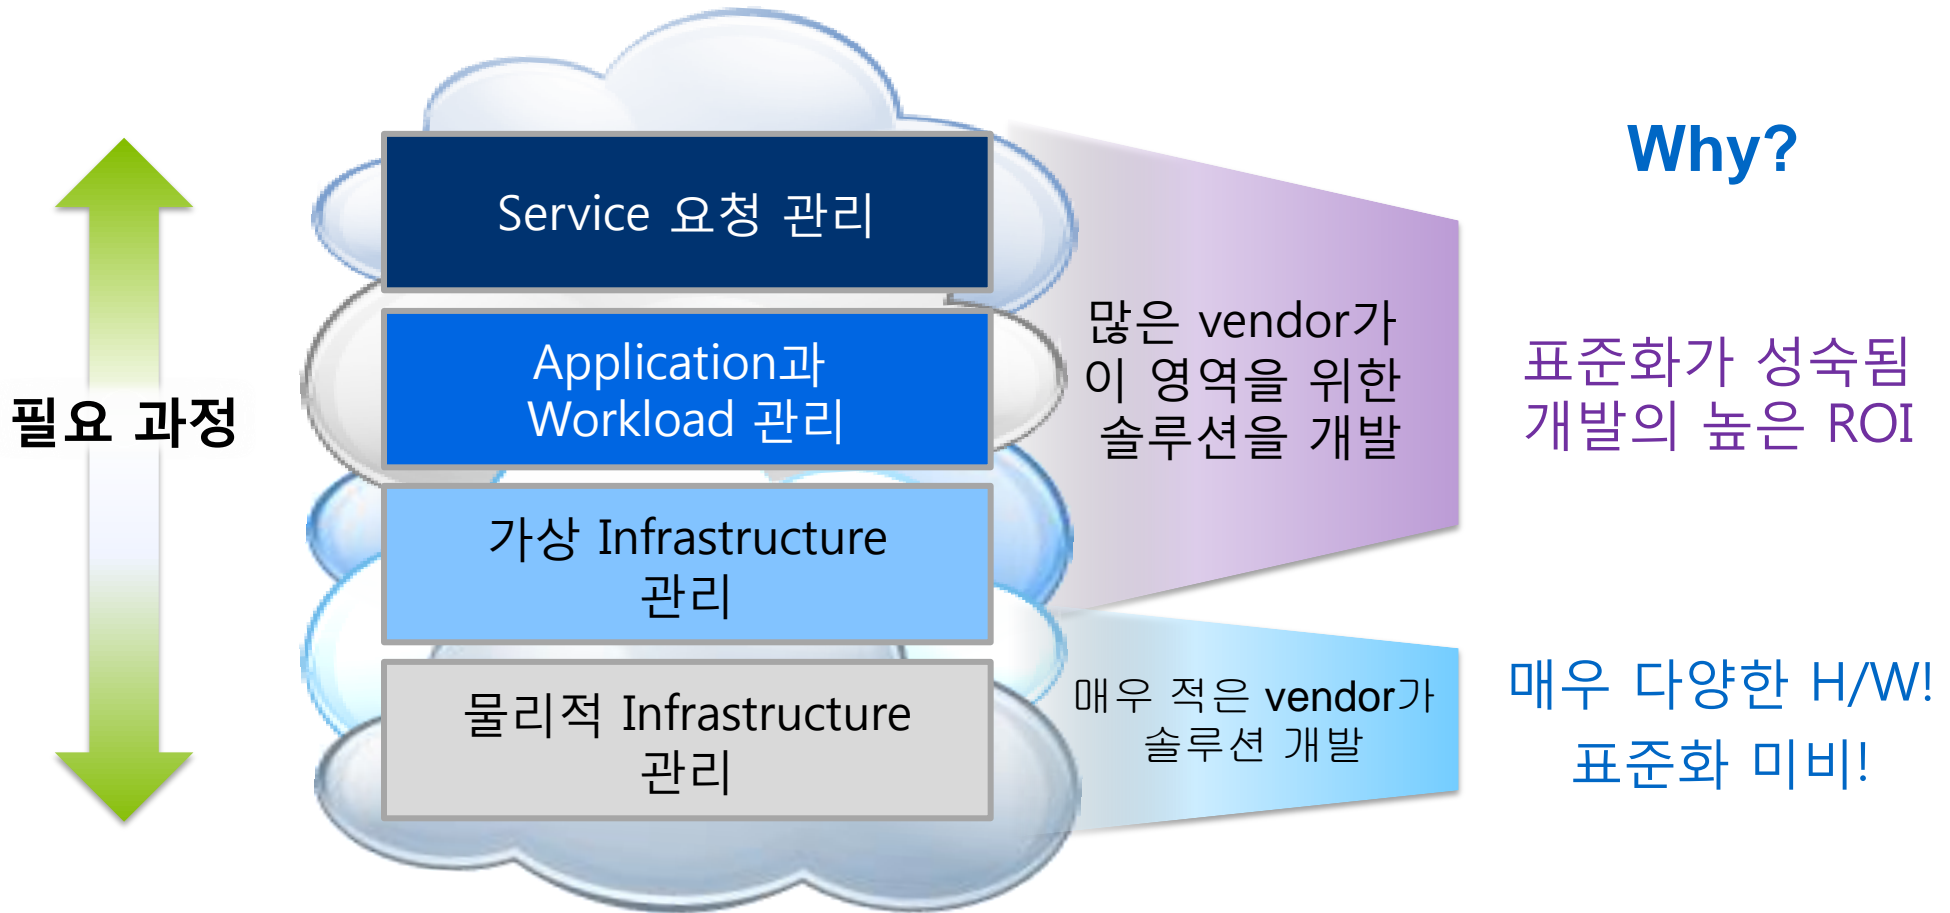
Why?

필요 과정

Service 요청 관리

Application과 Workload 관리

가상 Infrastructure 관리

물리적 Infrastructure 관리

많은 vendor가 이 영역을 위한 솔루션을 개발

표준화가 성숙됨 개발의 높은 ROI

매우 적은 vendor가 솔루션 개발

매우 다양한 H/W! 표준화 미비!